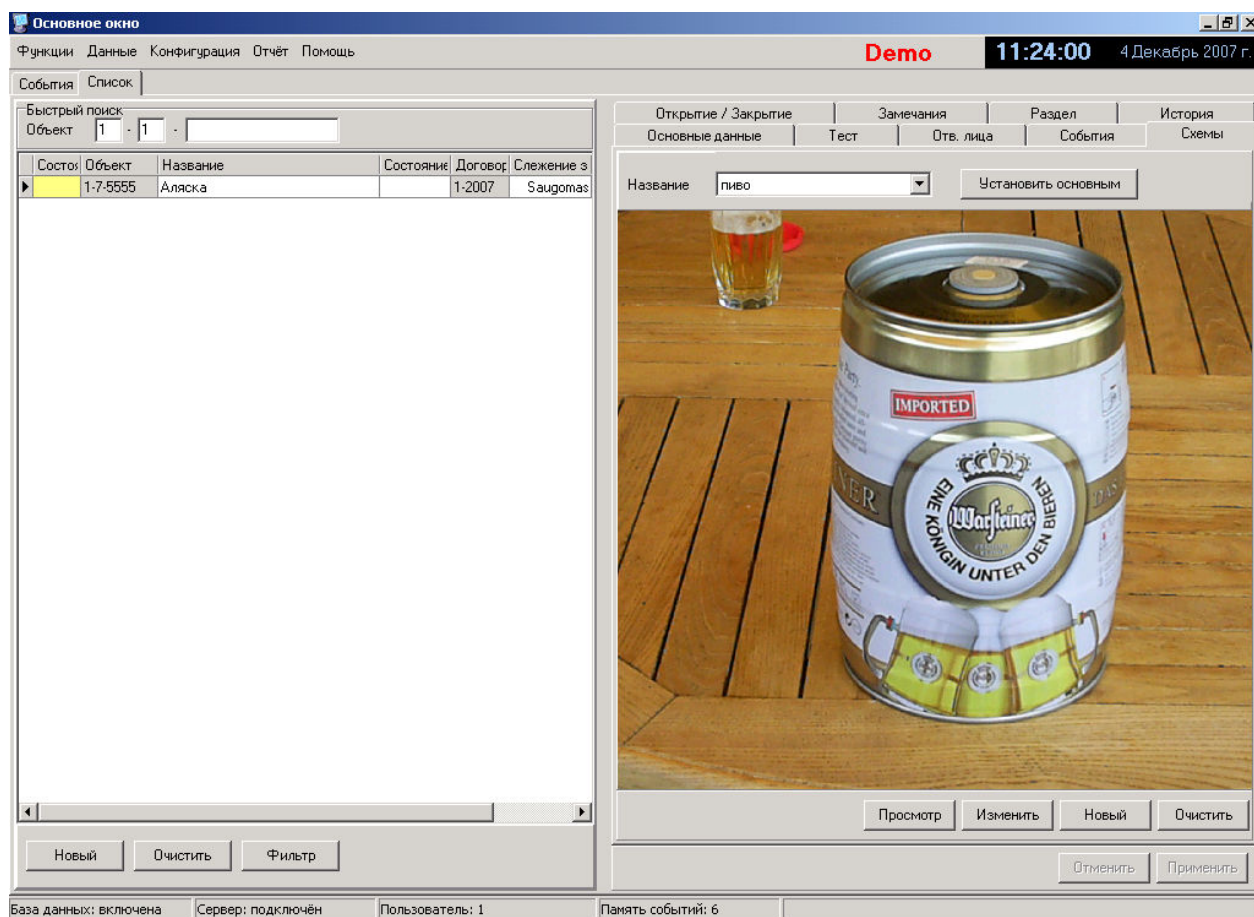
Основное окно

Функции Данные Конфигурация Отчёт Помощь

Demo 11:24:00 4 Декабрь 2007 г.

События Список

Быстрый поиск
Объект 1 - 1 -

| Состо | Объект | Название | Состояние | Договор | Слежение з |
|---|---|---|---|---|---|
| | 1-7-5555 | Аляска | | 1-2007 | Saugomas |

Новый Очистить Фильтр

Открытие / Закрытие Замечания Раздел История
Основные данные Тест Отв. лица События Схемы

Название пиво Установить основным

IMPORTED
EINE KÖNIGIN UNTER DEN BIEREN
Warsteiner

Просмотр Изменить Новый Очистить

Отменить Применить

База данных: включена Сервер: подключён Пользователь: 1 Память событий: 6